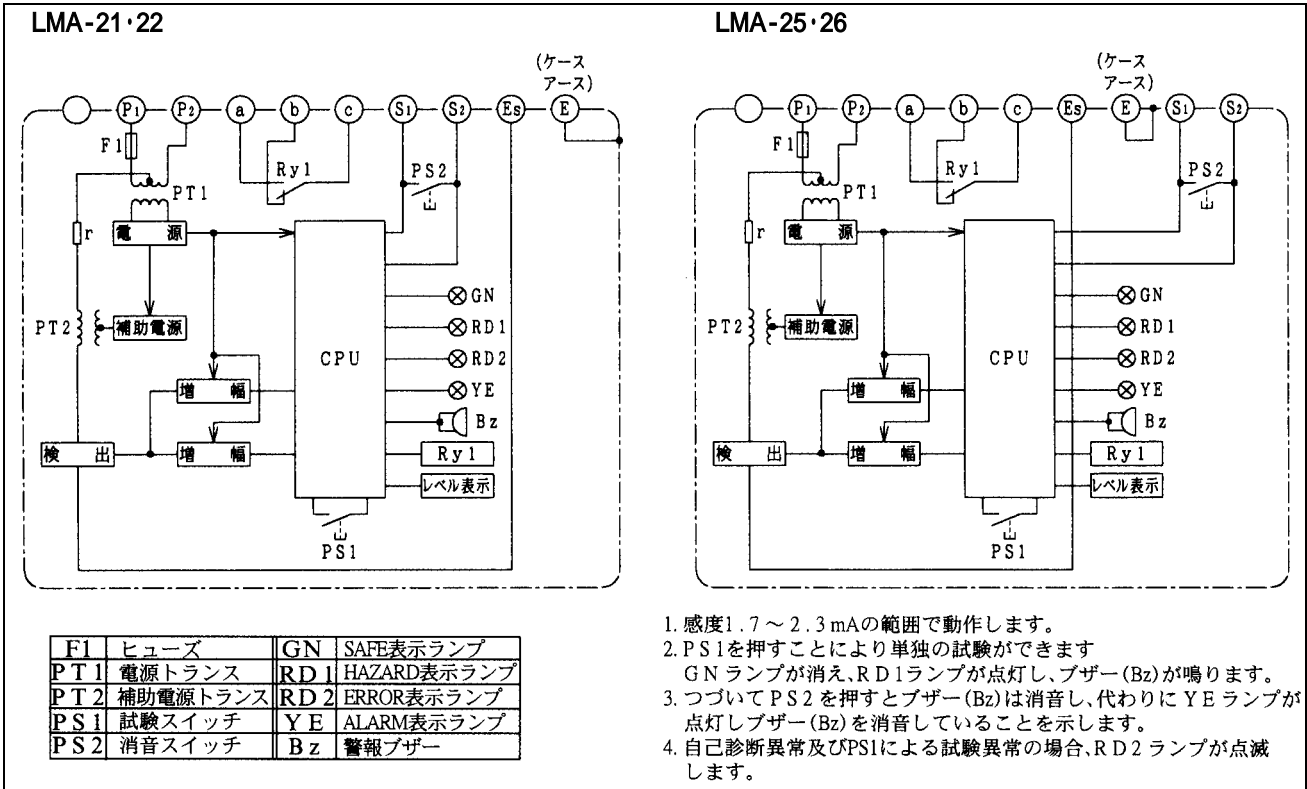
LMA-21・22

(ケース アース)

$P_1$ $P_2$ a b c $S_1$ $S_2$ Es E

F1

Ry1

PS2

PT1

r

電源

PT2

補助電源

CPU

GN

RD1

RD2

YE

Bz

Ry1

レベル表示

増幅

増幅

検出

PS1

LMA-25・26

(ケース アース)

$P_1$ $P_2$ a b c Es E $S_1$ $S_2$

F1

Ry1

PS2

PT1

r

電源

PT2

補助電源

CPU

GN

RD1

RD2

YE

Bz

Ry1

レベル表示

増幅

増幅

検出

PS1

| F1 | ヒューズ | GN | SAFE表示ランプ |
|---|---|---|---|
| PT1 | 電源トランス | RD1 | HAZARD表示ランプ |
| PT2 | 補助電源トランス | RD2 | ERROR表示ランプ |
| PS1 | 試験スイッチ | YE | ALARM表示ランプ |
| PS2 | 消音スイッチ | Bz | 警報ブザー |

1. 感度1.7～2.3mAの範囲で動作します。
2. PS1を押すことにより単独の試験ができます
GNランプが消え、RD1ランプが点灯し、ブザー(Bz)が鳴ります。
3. つづいてPS2を押すとブザー(Bz)は消音し、代わりにYEランプが点灯しブザー(Bz)を消音していることを示します。
4. 自己診断異常及びPS1による試験異常の場合、RD2ランプが点滅します。